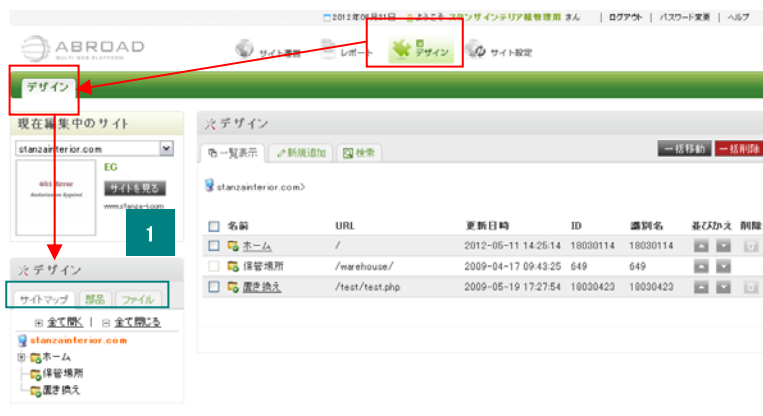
2012年05月31日 ようこそ スタンザインテリア様管理用 さん | ログアウト | パスワード変更 | ヘルプ

ABROAD
MULTI WEB PLATFORM

サイト書籍 レポート デザイン サイト設定

デザイン

現在編集中のサイト

stanzainterior.com

EG

サイトを見る

www.stanza-i.com

1

デザイン

サイトマップ 部品 ファイル

全て開く | 全て閉じる

stanzainterior.com

ホーム

保管場所

置き換え

デザイン

一覧表示 新規追加 検索

一括移動 一括削除

stanzainterior.com>

| | 名前 | URL | 更新日時 | ID | 識別名 | 並びかえ | 削除 |
|---|---|---|---|---|---|---|---|
| ☐ | ホーム | / | 2012-05-11 14:25:14 | 18030114 | 18030114 | | |
| ☐ | 保管場所 | /warehouse/ | 2009-04-17 09:43:25 | 649 | 649 | | |
| ☐ | 置き換え | /test/test.php | 2009-05-19 17:27:54 | 18030423 | 18030423 | | |